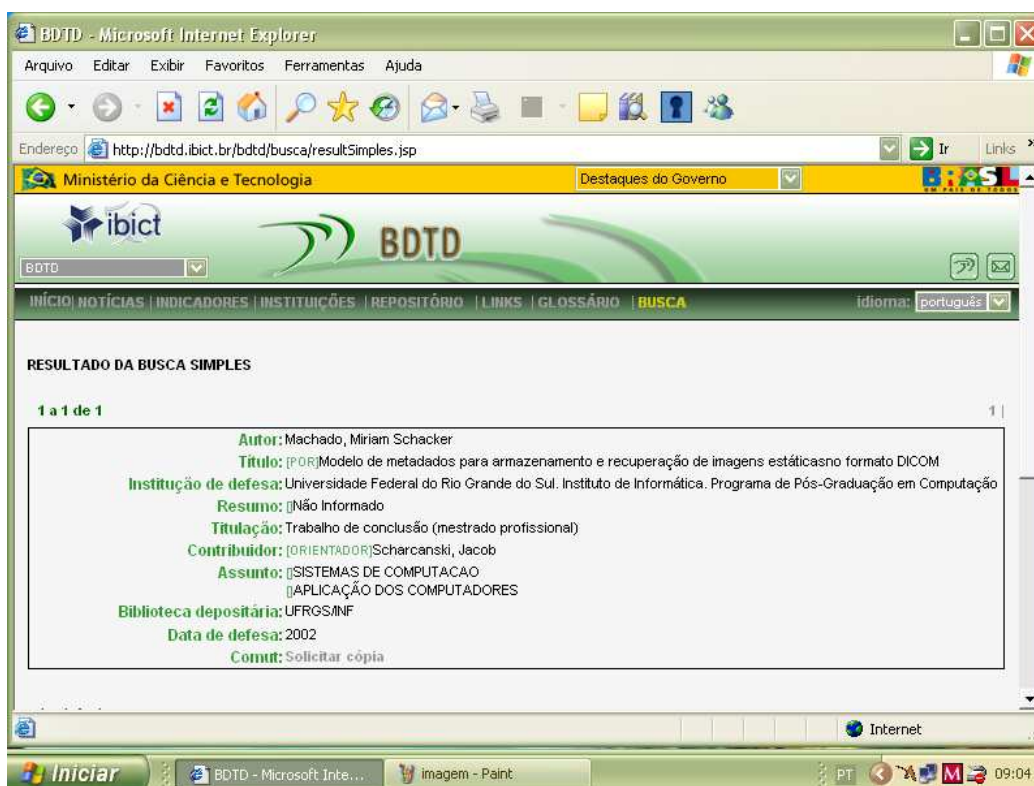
BDTD - Microsoft Internet Explorer

Arquivo Editar Exibir Favoritos Ferramentas Ajuda

Endereço http://bdtd.ibict.br/bdtd/busca/resultSimples.jsp Ir Links

Ministério da Ciência e Tecnologia Destaques do Governo BRASIL UM PAÍS DE TODOS

ibict BDTD

BDTD

INÍCIO | NOTÍCIAS | INDICADORES | INSTITUIÇÕES | REPOSITÓRIO | LINKS | GLOSSÁRIO | BUSCA idioma: português

RESULTADO DA BUSCA SIMPLES

1 a 1 de 1 1 |

Autor: Machado, Miriam Schacker
Título: [POR]Modelo de metadados para armazenamento e recuperação de imagens estáticasno formato DICOM
Institução de defesa: Universidade Federal do Rio Grande do Sul. Instituto de Informática. Programa de Pós-Graduação em Computação
Resumo: Não Informado
Titulação: Trabalho de conclusão (mestrado profissional)
Contribuidor: [ORIENTADOR]Scharcanski, Jacob
Assunto: SISTEMAS DE COMPUTACAO
APLICAÇÃO DOS COMPUTADORES
Biblioteca depositária: UFRGS/INF
Data de defesa: 2002
Comut: Solicitar cópia

Internet

Iniciar BDTD - Microsoft Inte... imagem - Paint PT 09:04